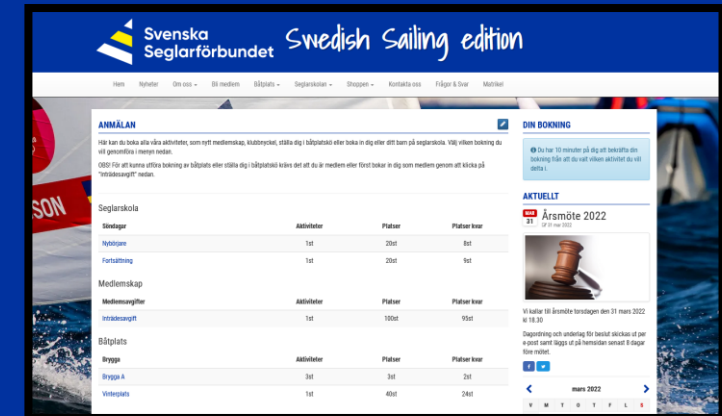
Svenska Seglarförbundet Swedish Sailing edition

Hem Nyheter Om oss Bli medlem Båtplats Seglarskolan Shoppen Kontakta oss Frågor & Svar Matrikel

ANMÄLAN

Här kan du boka alla våra aktiviteter, som nytt medlemskap, klubbnyckel, ställa dig i båtplatskö eller boka in dig eller ditt barn på seglarskola. Välj vilken bokning du vill genomföra i menyn nedan.

OBS! För att kunna utföra bokning av båtplats eller ställa dig i båtplatskö krävs det att du är medlem eller först bokar in dig som medlem genom att klicka på "Inträdesavgift" nedan.

Seglarskola

| Söndagar | Aktiviteter | Platser | Platser kvar |
|---|---|---|---|
| Nybörjare | 1st | 20st | 8st |
| Fortsättning | 1st | 20st | 9st |

Medlemskap

| Medlemsavgifter | Aktiviteter | Platser | Platser kvar |
|---|---|---|---|
| Inträdesavgift | 1st | 100st | 95st |

Båtplats

| Brygga | Aktiviteter | Platser | Platser kvar |
|---|---|---|---|
| Brygga A | 3st | 3st | 2st |
| Vinterplats | 1st | 40st | 24st |

DIN BOKNING

Du har 10 minuter på dig att bekräfta din bokning från att du valt vilken aktivitet du vill delta i.

AKTUELLT

MAR 31 Årsmöte 2022
Ut 31 mar 2022

Vi kallar till årsmöte torsdagen den 31 mars 2022 kl 18.30

Dagordning och underlag för beslut skickas ut per e-post samt läggs ut på hemsidan senast 8 dagar före mötet.

mars 2022
M T O T F L S